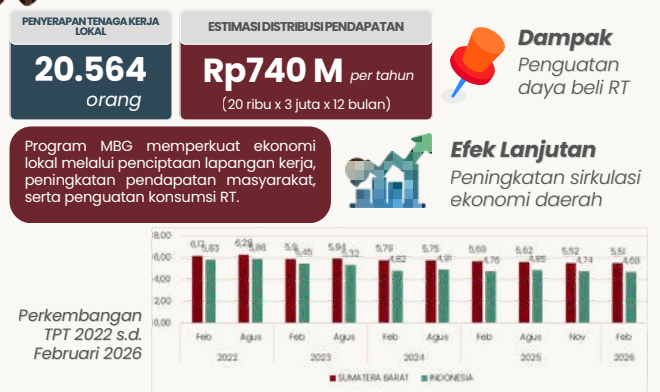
PENYERAPAN TENAGA KERJA LOKAL

20.564 orang

ESTIMASI DISTRIBUSI PENDAPATAN

Rp740 M per tahun

(20 ribu x 3 juta x 12 bulan)

Dampak

Penguatan daya beli RT

Program MBG memperkuat ekonomi lokal melalui penciptaan lapangan kerja, peningkatan pendapatan masyarakat, serta penguatan konsumsi RT.

Efek Lanjutan

Peningkatan sirkulasi ekonomi daerah

Perkembangan TPT 2022 s.d. Februari 2026

| | Feb 2022 | Agus 2022 | Feb 2023 | Agus 2023 | Feb 2024 | Agus 2024 | Feb 2025 | Agus 2025 | Nov 2025 | Feb 2026 |
|---|---|---|---|---|---|---|---|---|---|---|
| SUMATERA BARAT | 6,17 | 6,28 | 5,9 | 5,94 | 5,79 | 5,75 | 5,69 | 5,62 | 5,52 | 5,51 |
| INDONESIA | 5,83 | 5,86 | 5,45 | 5,32 | 4,82 | 4,91 | 4,76 | 4,85 | 4,74 | 4,63 |

8,00
6,00
4,00
2,00
0,00

SUMATERA BARAT INDONESIA